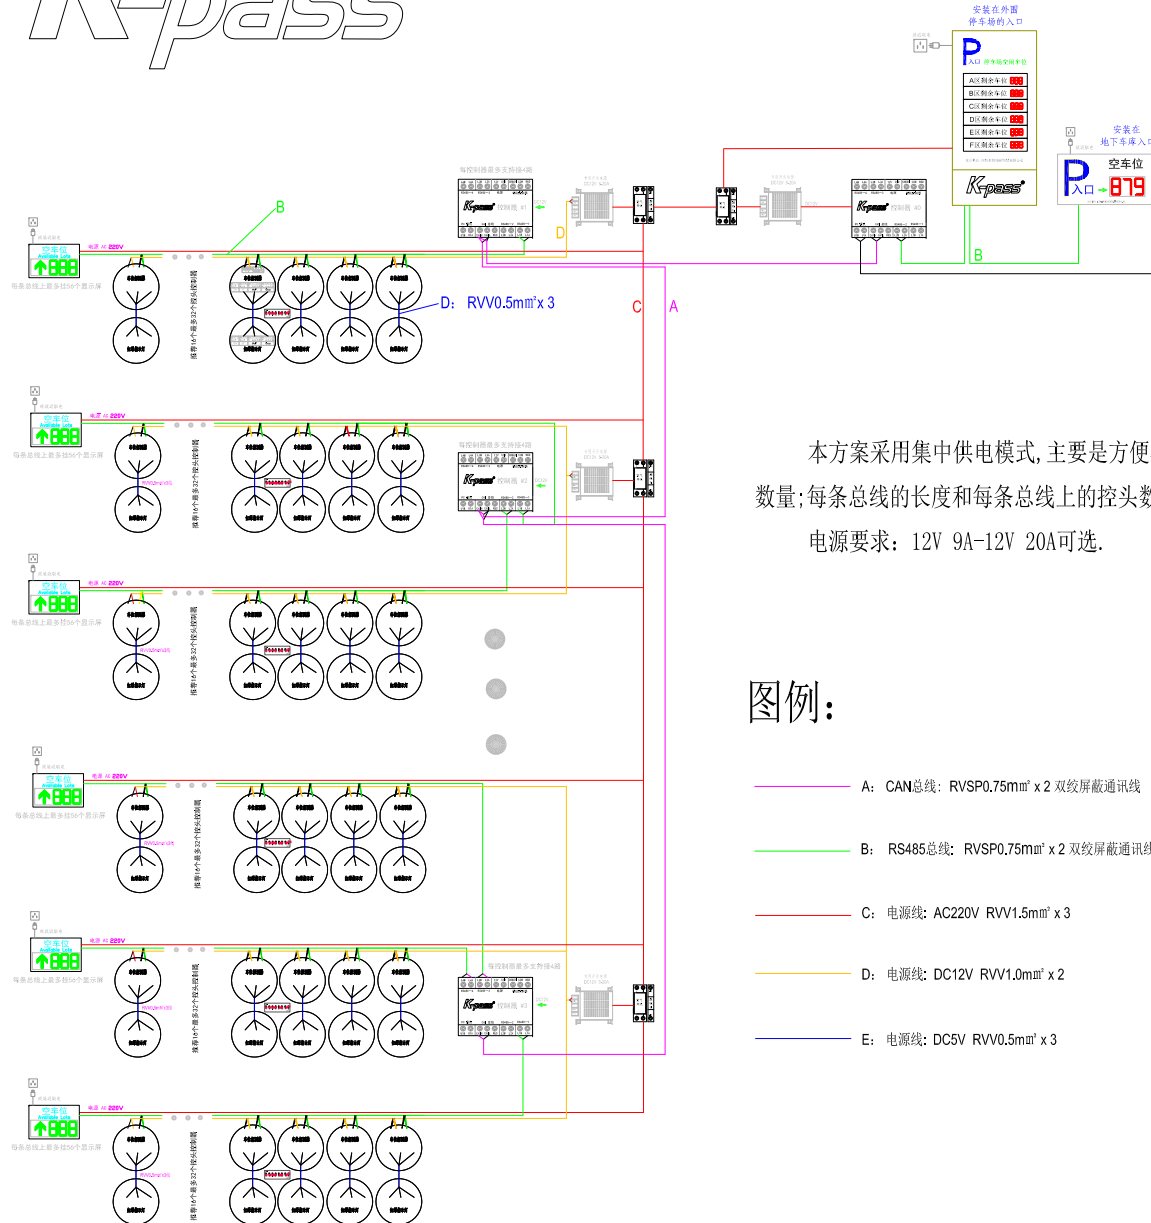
K-pass

安装在外围
停车场的入口

P 入口 停车场空闲车位

A区剩余车位 888
B区剩余车位 888
C区剩余车位 888
D区剩余车位 888
E区剩余车位 888
F区剩余车位 888

K-pass

安装在
地下车库入口

空车位
P 入口 879

B

D

C

A

B

D: RVV0.5mm² x 3

空车位
Available Lots
888

电源 AC 220V

每条总线上最多挂56个显示屏

每条总线上最多挂56个显示屏

每条总线上最多挂56个显示屏

每条总线上最多挂56个显示屏

每条总线上最多挂56个显示屏

每条总线上最多挂56个显示屏

本方案采用集中供电模式,主要是方便
数量;每条总线的长度和每条总线上的控头数
电源要求: 12V 9A-12V 20A可选.

图例:

A: CAN总线: RVSP0.75mm² x 2 双绞屏蔽通讯线

B: RS485总线: RVSP0.75mm² x 2 双绞屏蔽通讯线

C: 电源线: AC220V RVV1.5mm² x 3

D: 电源线: DC12V RVV1.0mm² x 2

E: 电源线: DC5V RVV0.5mm² x 3